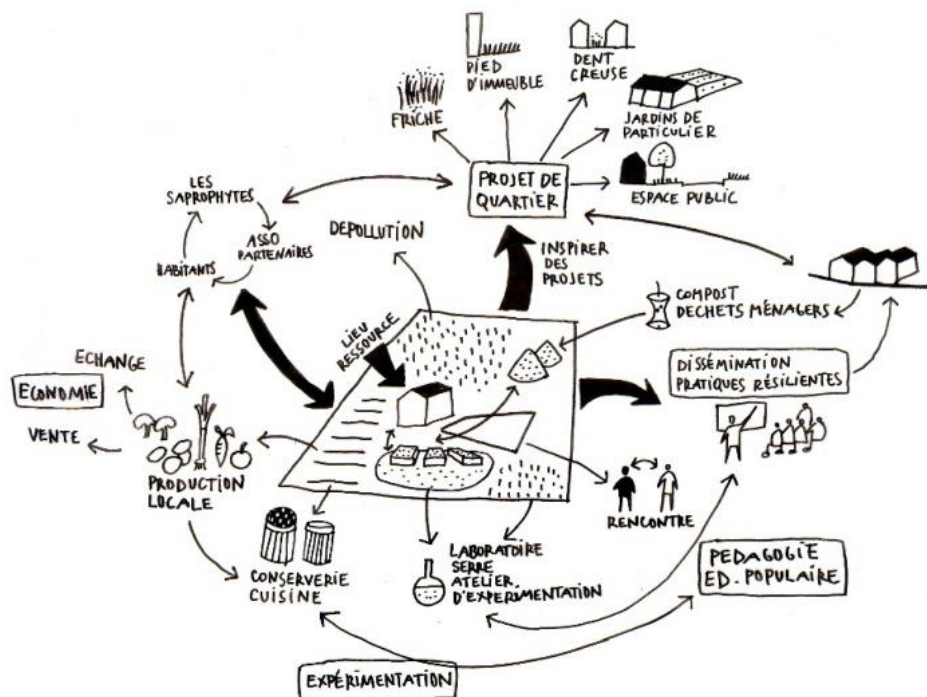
PIED D'IMMEUBLE

DENT CREUSE

FRICHE

JARDINS DE PARTICULIER

PROJET DE QUARTIER

ESPACE PUBLIC

LES SAPROPHYTES

ASSO PARTENAIRES

HABITANTS

DEPOLLUTION

INSPIRER DES PROJETS

COMPOST DECHETS MENAGERS

LIEU RESSOURCE

ECHANGE

ECONOMIE

VENTE

DISSÉMINATION PRATIQUES RÉSILIENTES

PRODUCTION LOCALE

RENCONTRE

CONSERVERIE CUISINE

LABORATOIRE SERRE ATELIER D'EXPERIMENTATION

PEDAGOGIE ED. POPULAIRE

EXPÉRIMENTATION